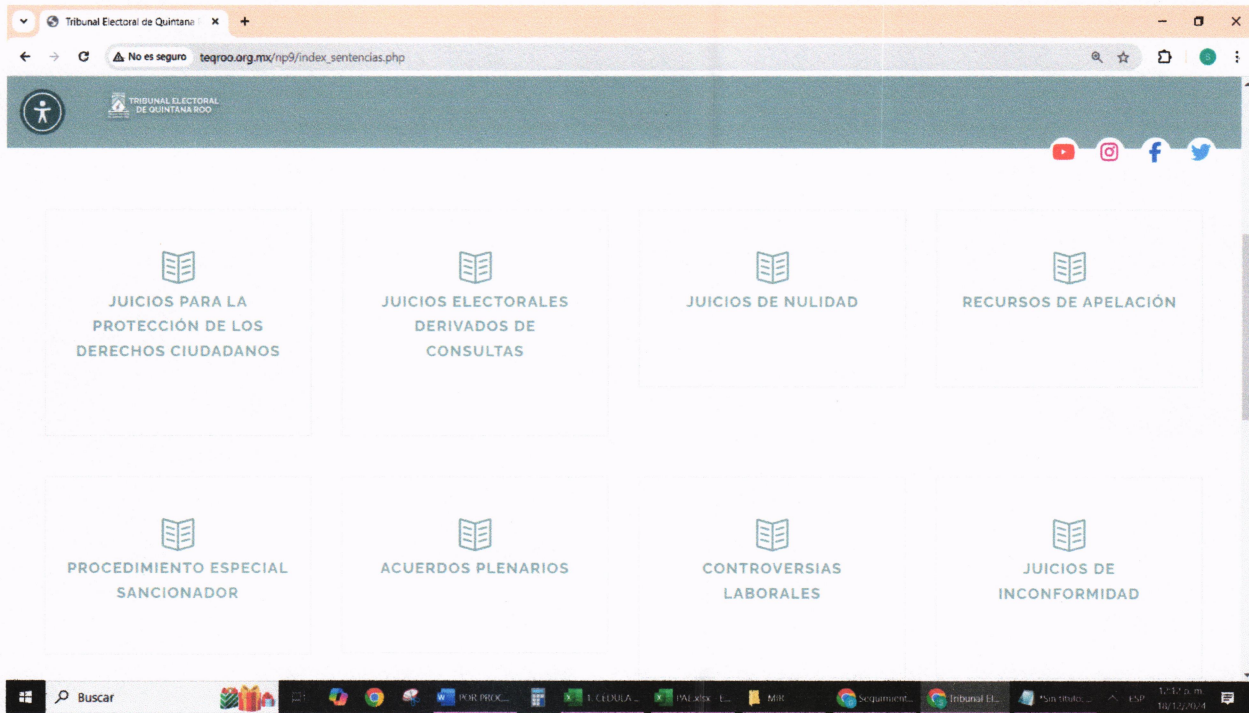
Tribunal Electoral de Quintana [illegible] ×

No es seguro teqroo.org.mx/np9/index_sentencias.php

TRIBUNAL ELECTORAL DE QUINTANA ROO

JUICIOS PARA LA PROTECCIÓN DE LOS DERECHOS CIUDADANOS

JUICIOS ELECTORALES DERIVADOS DE CONSULTAS

JUICIOS DE NULIDAD

RECURSOS DE APELACIÓN

PROCEDIMIENTO ESPECIAL SANCIONADOR

ACUERDOS PLENARIOS

CONTROVERSIAS LABORALES

JUICIOS DE INCONFORMIDAD

Buscar

POR PROC...

1. CEDULA ...

PAE.xlsx - E...

MIR

Seguimient...

Tribunal El...

*Sin título -...

ESP

12:12 p. m.
18/12/2024